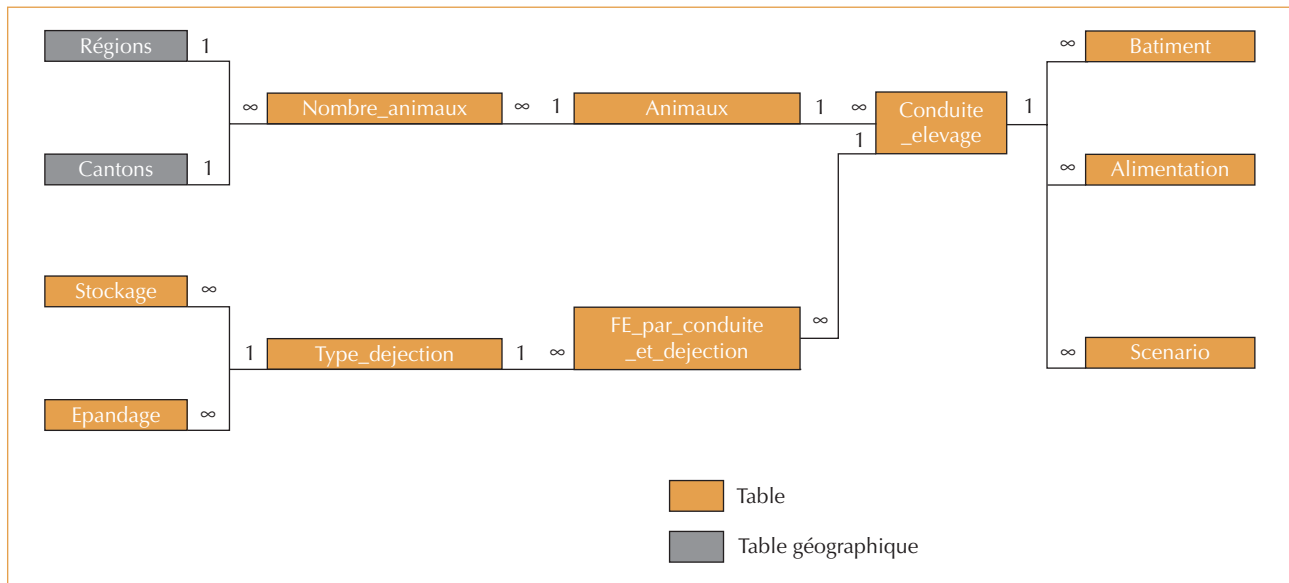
Régions 1

∞ Nombre_animaux ∞ 1 Animaux 1 ∞ Conduite _elevage 1

1

Cantons 1

∞ Batiment

∞ Alimentation

∞ Scenario

Stockage ∞

1 Type_dejection 1 ∞ FE_par_conduite _et_dejection ∞

Epandage ∞

Table

Table géographique